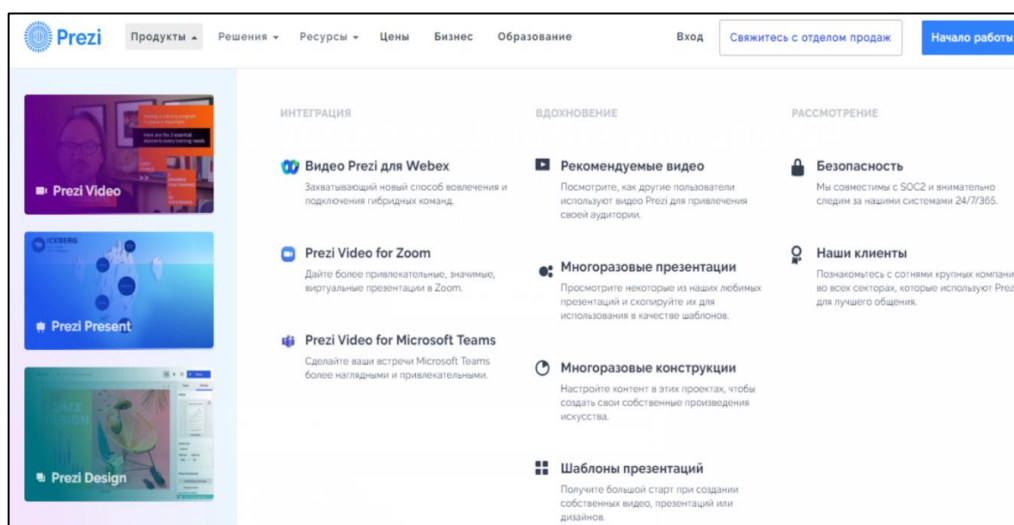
Prezi Продукты Решения Ресурсы Цены Бизнес Образование Вход Свяжитесь с отделом продаж Начало работы

Prezi Video

ICEBERG

Prezi Present

Prezi Design

ИНТЕГРАЦИЯ

Видео Prezi для Webex
Захватывающий новый способ вовлечения и подключения гибридных команд.

Prezi Video for Zoom
Дайте более привлекательные, значимые, виртуальные презентации в Zoom.

Prezi Video for Microsoft Teams
Сделайте ваши встречи Microsoft Teams более наглядными и привлекательными.

ВДОХНОВЕНИЕ

Рекомендуемые видео
Посмотрите, как другие пользователи используют видео Prezi для привлечения своей аудитории.

Многоразовые презентации
Просмотрите некоторые из наших любимых презентаций и скопируйте их для использования в качестве шаблонов.

Многоразовые конструкции
Настройте контент в этих проектах, чтобы создать свои собственные произведения искусства.

Шаблоны презентаций
Получите большой старт при создании собственных видео, презентаций или дизайнов.

РАССМОТРЕНИЕ

Безопасность
Мы совместимы с SOC2 и внимательно следим за нашими системами 24/7/365.

Наши клиенты
Познакомьтесь с сотнями крупных компани во всех секторах, которые используют Prez для лучшего общения.